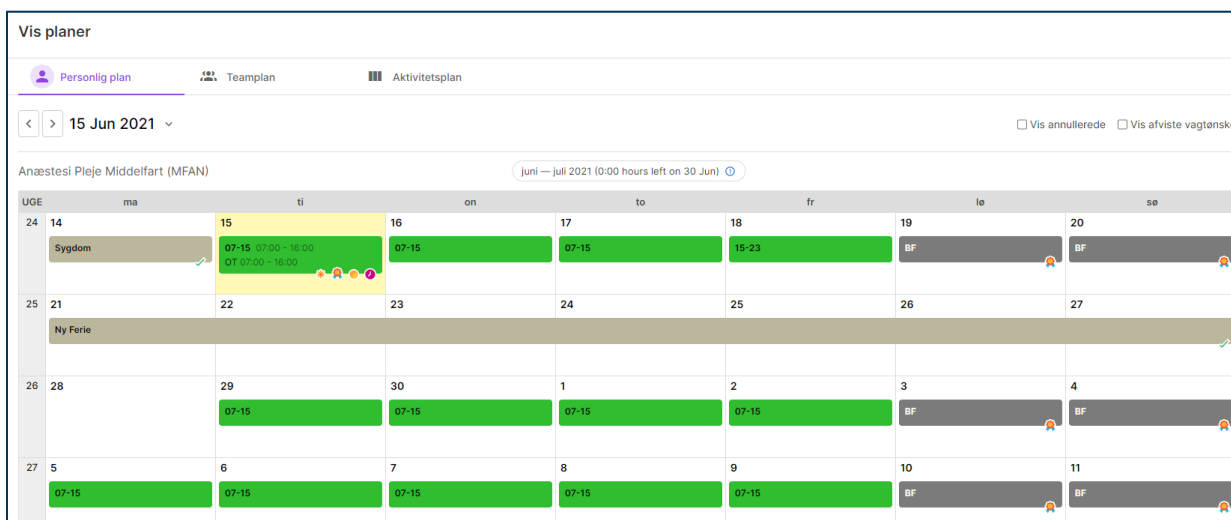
Vis planer

Personlig plan Teamplan Aktivitetsplan

15 Jun 2021

Vis annullerede Vis afviste vagtønsk

Anæstesi Pleje Middelfart (MFAN)

juni — juli 2021 (0:00 hours left on 30 Jun)

| UGE | ma | ti | on | to | fr | lø | sø |
|---|---|---|---|---|---|---|---|
| 24 | 14 Sygdom | 15 07-15 07:00 - 16:00 OT 07:00 - 16:00 | 16 07-15 | 17 07-15 | 18 15-23 | 19 BF | 20 BF |
| 25 | 21 Ny Ferie | 22 | 23 | 24 | 25 | 26 | 27 |
| 26 | 28 | 29 07-15 | 30 07-15 | 1 07-15 | 2 07-15 | 3 BF | 4 BF |
| 27 | 5 07-15 | 6 07-15 | 7 07-15 | 8 07-15 | 9 07-15 | 10 BF | 11 BF |